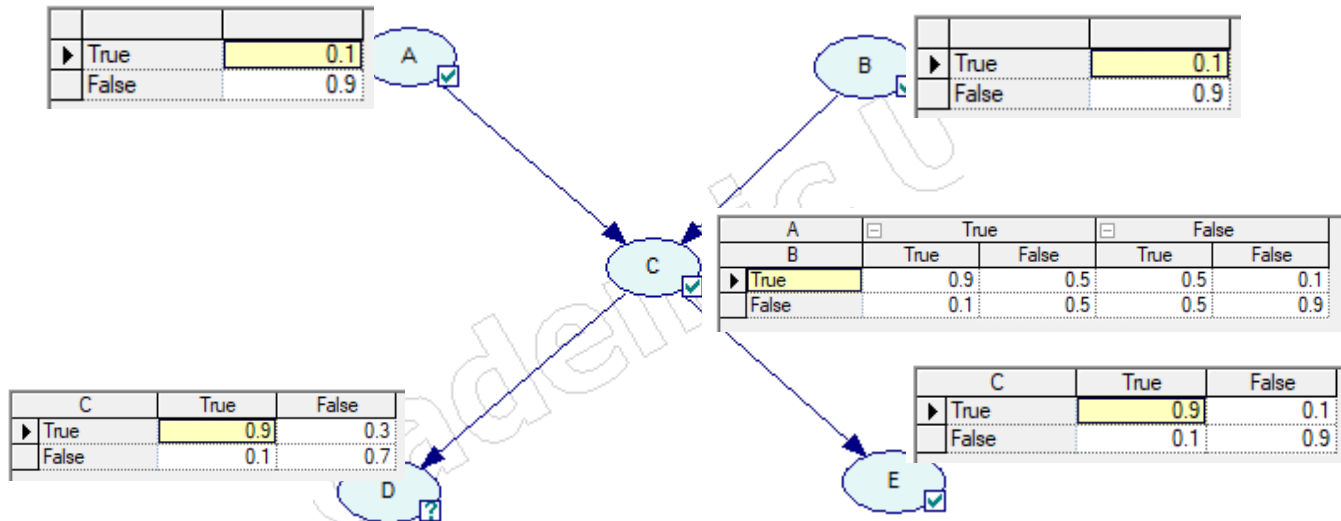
| | |
|---|---|
| True | 0.1 |
| False | 0.9 |

A

B

| | |
|---|---|
| True | 0.1 |
| False | 0.9 |

C

| A | True | | False | |
|---|---|---|---|---|
| B | True | False | True | False |
| True | 0.9 | 0.5 | 0.5 | 0.1 |
| False | 0.1 | 0.5 | 0.5 | 0.9 |

| C | True | False |
|---|---|---|
| True | 0.9 | 0.3 |
| False | 0.1 | 0.7 |

| C | True | False |
|---|---|---|
| True | 0.9 | 0.1 |
| False | 0.1 | 0.9 |

D

E